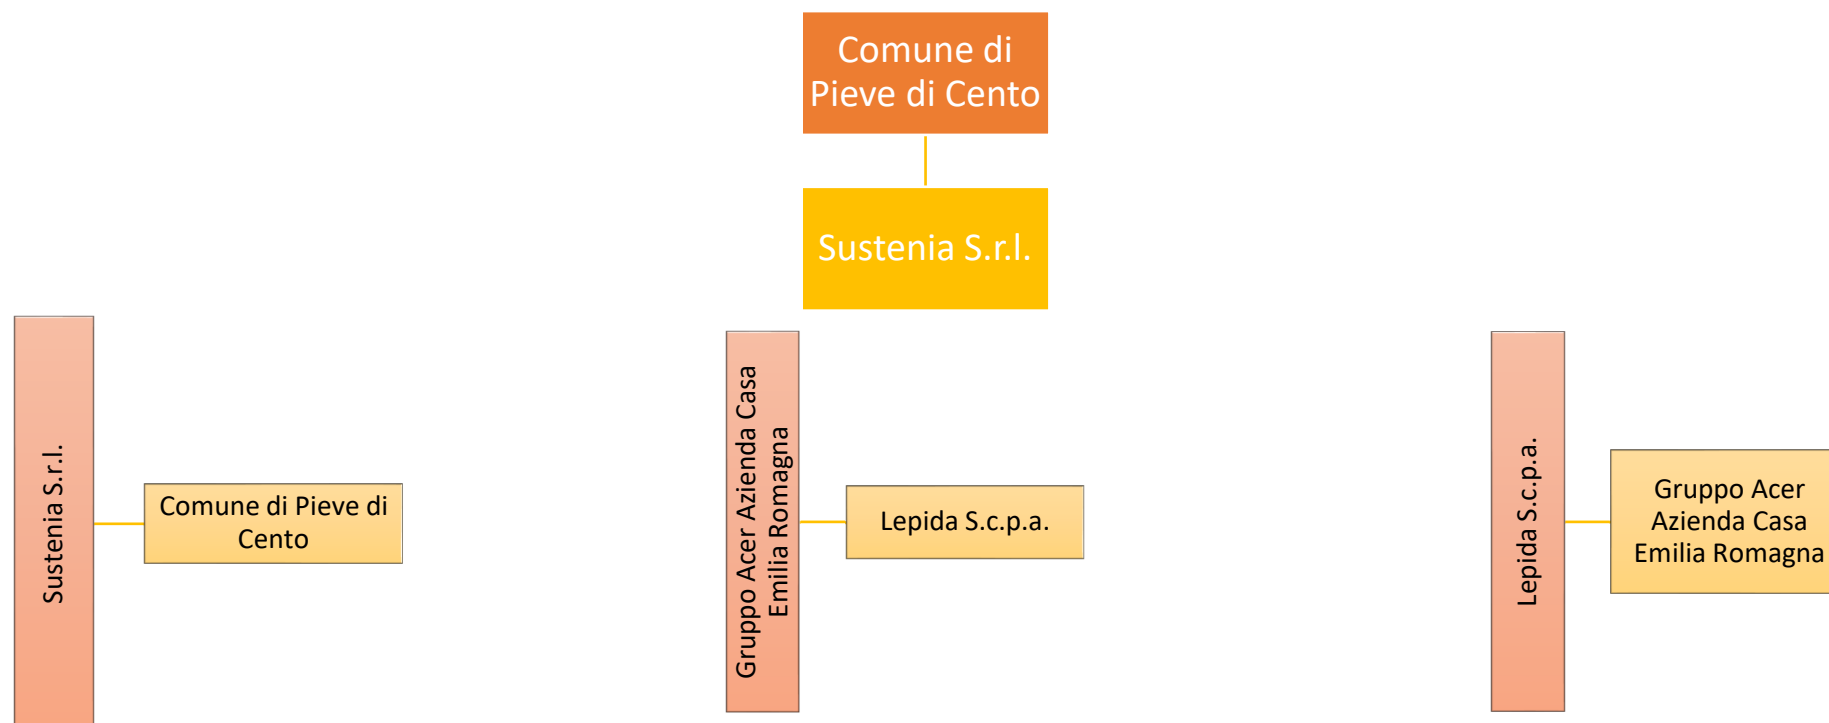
Comune di Pieve di Cento

Sustenia S.r.l.

Sustenia S.r.l.

Comune di Pieve di Cento

Gruppo Acer Azienda Casa Emilia Romagna

Lepida S.c.p.a.

Lepida S.c.p.a.

Gruppo Acer Azienda Casa Emilia Romagna